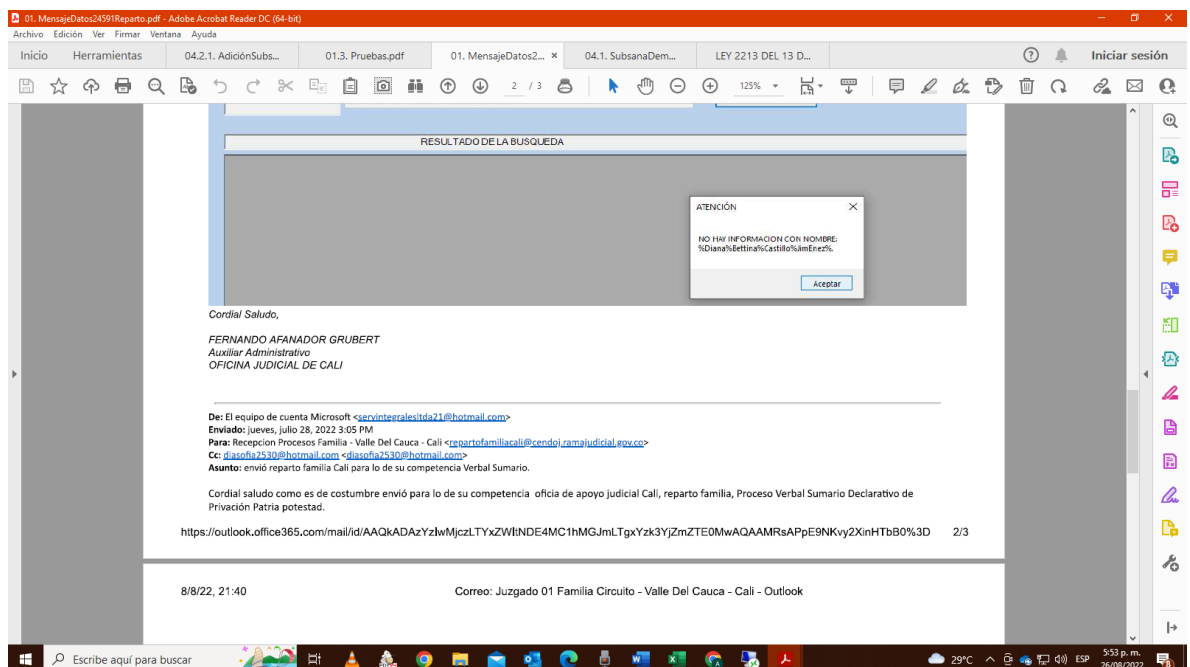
01. MensajeDatos24591Reparto.pdf - Adobe Acrobat Reader DC (64-bit)
Archivo Edición Ver Firmar Ventana Ayuda
Inicio Herramientas 04.2.1. AdiciónSubs... 01.3. Pruebas.pdf 01. MensajeDatos2... × 04.1. SubsanaDem... LEY 2213 DEL 13 D... Iniciar sesión
2 / 3 125%

RESULTADO DE LA BUSQUEDA

ATENCIÓN
NO HAY INFORMACION CON NOMBRE: %Diana%Bettina%Castillo%Jimenez%.
Aceptar

Cordial Saludo,

FERNANDO AFANADOR GRUBERT
Auxiliar Administrativo
OFICINA JUDICIAL DE CALI

De: El equipo de cuenta Microsoft <servintegralesltda21@hotmail.com>
Enviado: jueves, julio 28, 2022 3:05 PM
Para: Recepcion Procesos Familia - Valle Del Cauca - Cali <repartofamiliacali@cendoj.ramajudicial.gov.co>
Cc: diasofia2530@hotmail.com <diasofia2530@hotmail.com>
Asunto: envió reparto familia Cali para lo de su competencia Verbal Sumario.

Cordial saludo como es de costumbre envió para lo de su competencia oficia de apoyo judicial Cali, reparto familia, Proceso Verbal Sumario Declarativo de Privación Patria potestad.

https://outlook.office365.com/mail/id/AAQkADAzYzIwMjczLTYxZWItNDE4MC1hMGJmLTgxYzk3YjZmZTE0MwAQAAMRsAPpE9NKvy2XinHTbB0%3D 2/3

8/8/22, 21:40 Correo: Juzgado 01 Familia Circuito - Valle Del Cauca - Cali - Outlook

Escribe aquí para buscar 29°C ESP 5:53 p. m. 26/08/2022